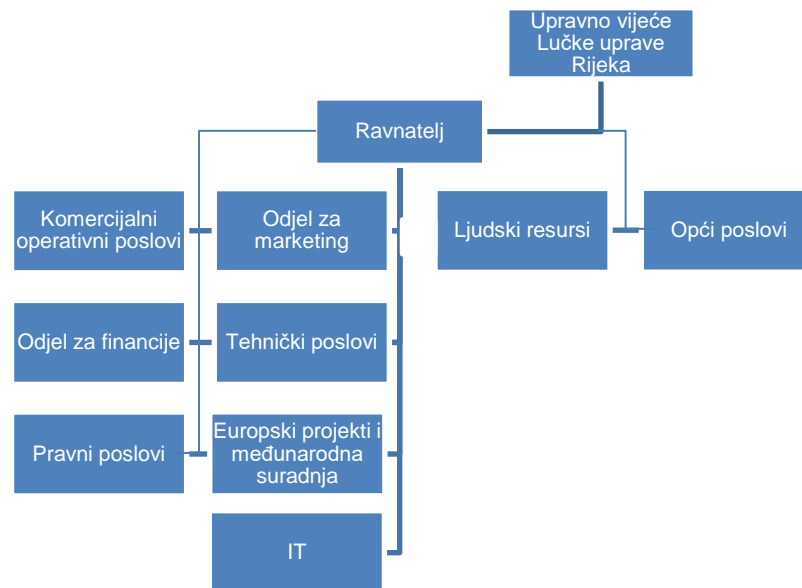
Upravno vijeće Lučke uprave Rijeka

Ravnatelj

Komercijalni operativni poslovi

Odjel za marketing

Ljudski resursi

Opći poslovi

Odjel za financije

Tehnički poslovi

Pravni poslovi

Europski projekti i međunarodna suradnja

IT